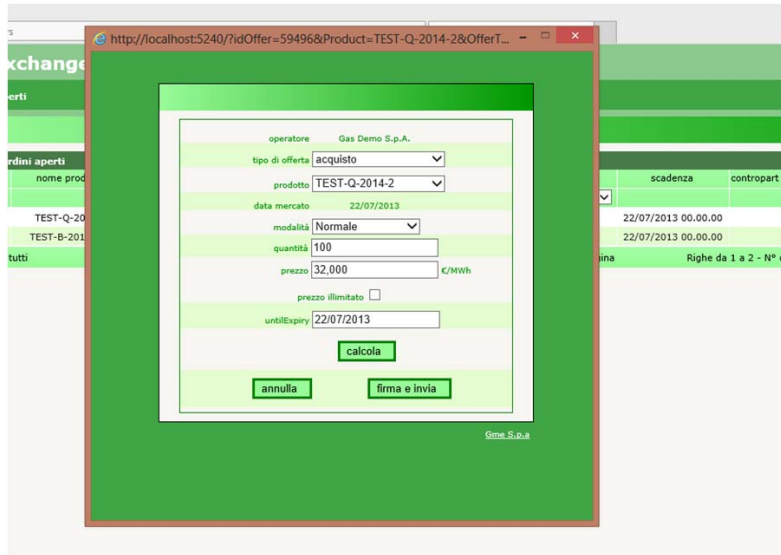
xchange

erti

rdini aperti

nome prod

TEST-Q-20

TEST-B-201

tutti

scadenza

contropart

22/07/2013 00.00.00

22/07/2013 00.00.00

ina

Righe da 1 a 2 - N°

http://localhost:5240/?idOffer=59496&Product=TEST-Q-2014-2&OfferT...

operatore Gas Demo S.p.A.

tipo di offerta acquisto

prodotto TEST-Q-2014-2

data mercato 22/07/2013

modalità Normale

quantità 100

prezzo 32,000 €/MWh

prezzo illimitato

untilExpiry 22/07/2013

calcola

annulla

firma e invia

Gme S.p.a